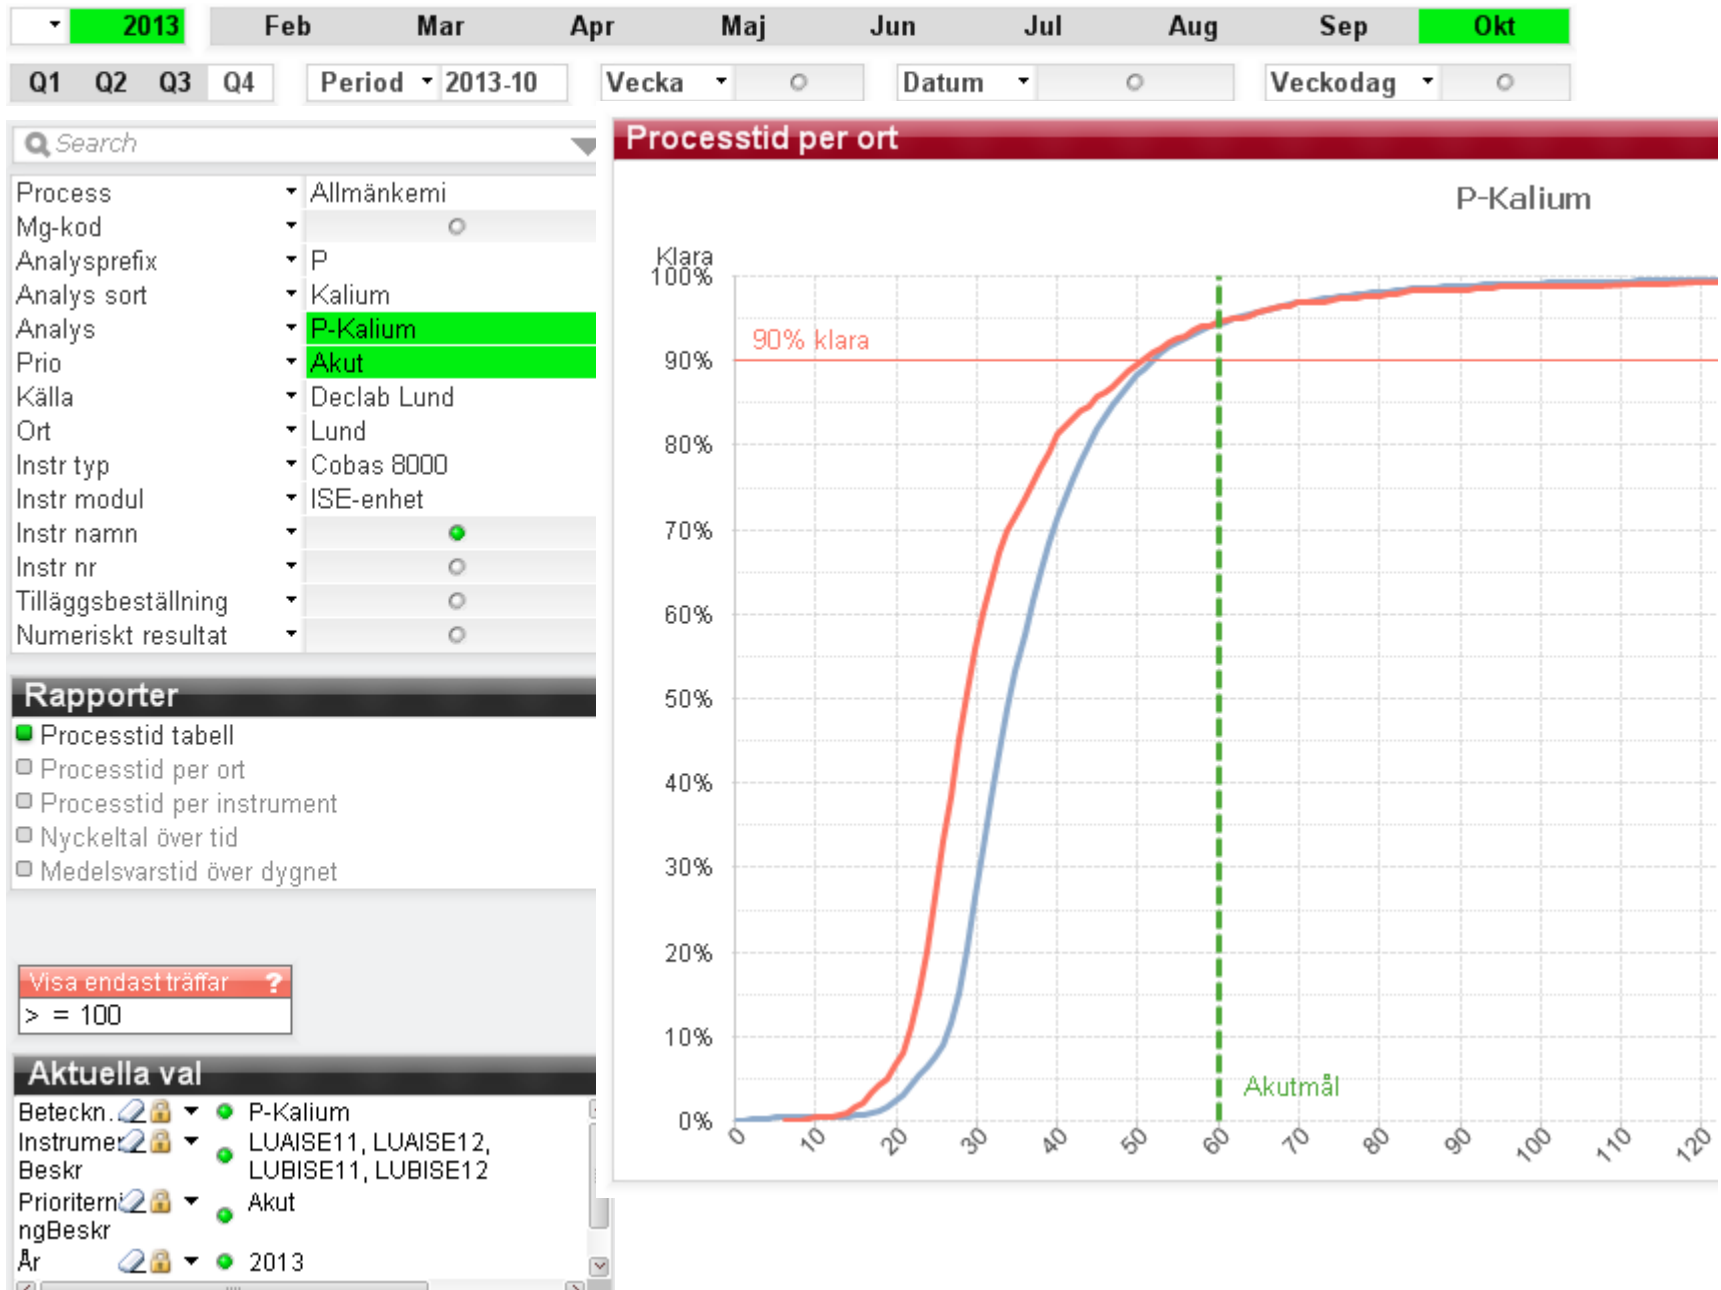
2013 Feb Mar Apr Maj Jun Jul Aug Sep Okt

Q1 Q2 Q3 Q4 Period 2013-10 Vecka Datum Veckodag

Search

| | |
|---|---|
| Process | Allmänkemi |
| Mg-kod | |
| Analysprefix | P |
| Analys sort | Kalium |
| Analys | P-Kalium |
| Prio | Akut |
| Källa | Declab Lund |
| Ort | Lund |
| Instr typ | Cobas 8000 |
| Instr modul | ISE-enhet |
| Instr namn | |
| Instr nr | |
| Tilläggsbeställning | |
| Numeriskt resultat | |

Rapporter

Processtid tabell
Processtid per ort
Processtid per instrument
Nyckeltal över tid
Medelsvarstid över dygnet

Visa endast träffar ?
> = 100

Aktuella val

| | |
|---|---|
| Beteckn. | P-Kalium |
| Instrumer Beskr | LUAISE11, LUAISE12, LUBISE11, LUBISE12 |
| Prioriterni ngBeskr | Akut |
| År | 2013 |

Processtid per ort

P-Kalium

Klara
100%
90%
80%
70%
60%
50%
40%
30%
20%
10%
0%

90% klara

Akutmål

0 10 20 30 40 50 60 70 80 90 100 110 120